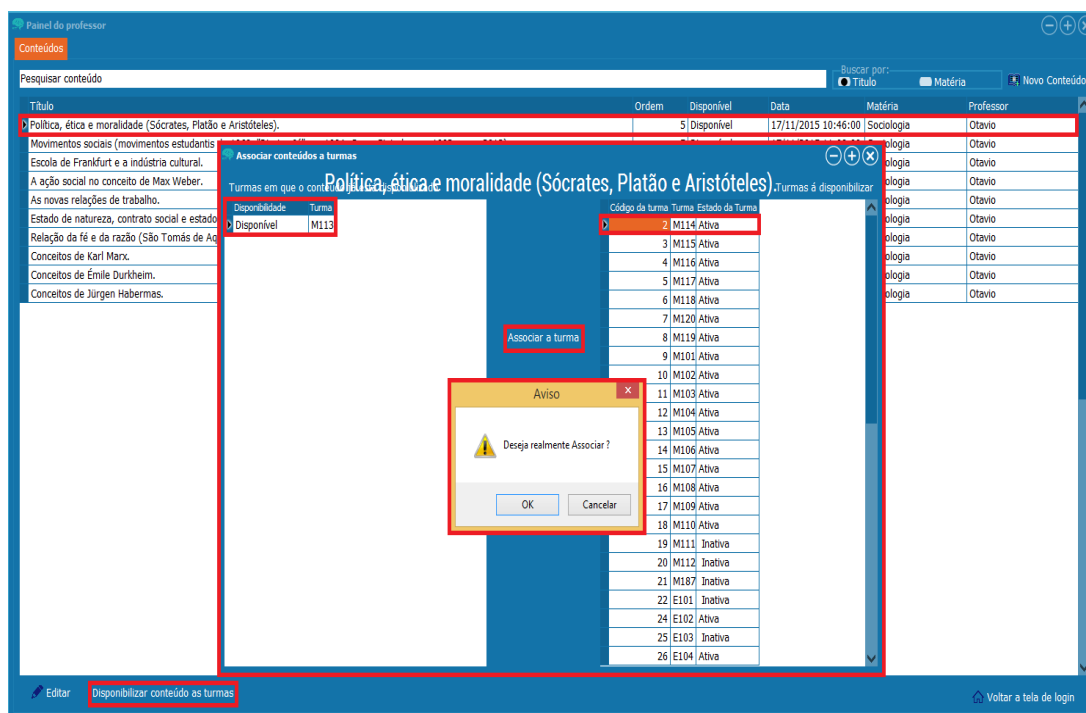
Painel do professor

Conteúdos

Pesquisar conteúdo

Buscar por:
Título
Matéria
Novo Conteúdo

| Título | Ordem | Disponível | Data | Matéria | Professor |
|---|---|---|---|---|---|
| Política, ética e moralidade (Sócrates, Platão e Aristóteles). | 5 | Disponível | 17/11/2015 10:46:00 | Sociologia | Otavio |
| Movimentos sociais (movimentos estudantis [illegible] | | | | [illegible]ologia | Otavio |
| Escola de Frankfurt e a indústria cultural. | | | | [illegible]ologia | Otavio |
| A ação social no conceito de Max Weber. | | | | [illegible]ologia | Otavio |
| As novas relações de trabalho. | | | | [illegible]ologia | Otavio |
| Estado de natureza, contrato social e estado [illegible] | | | | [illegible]ologia | Otavio |
| Relação da fé e da razão (São Tomás de Aq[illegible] | | | | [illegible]ologia | Otavio |
| Conceitos de Karl Marx. | | | | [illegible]ologia | Otavio |
| Conceitos de Émile Durkheim. | | | | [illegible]ologia | Otavio |
| Conceitos de Jürgen Habermas. | | | | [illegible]ologia | Otavio |

Associar conteúdos a turmas

Política, ética e moralidade (Sócrates, Platão e Aristóteles).

Turmas em que o conteúdo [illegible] Turmas á disponibilizar

| Disponibilidade | Turma |
|---|---|
| Disponível | M113 |

Associar a turma

| Código da turma | Turma | Estado da Turma |
|---|---|---|
| 2 | M114 | Ativa |
| 3 | M115 | Ativa |
| 4 | M116 | Ativa |
| 5 | M117 | Ativa |
| 6 | M118 | Ativa |
| 7 | M120 | Ativa |
| 8 | M119 | Ativa |
| 9 | M101 | Ativa |
| 10 | M102 | Ativa |
| 11 | M103 | Ativa |
| 12 | M104 | Ativa |
| 13 | M105 | Ativa |
| 14 | M106 | Ativa |
| 15 | M107 | Ativa |
| 16 | M108 | Ativa |
| 17 | M109 | Ativa |
| 18 | M110 | Ativa |
| 19 | M111 | Inativa |
| 20 | M112 | Inativa |
| 21 | M187 | Inativa |
| 22 | E101 | Inativa |
| 24 | E102 | Ativa |
| 25 | E103 | Inativa |
| 26 | E104 | Ativa |

Aviso
Deseja realmente Associar ?
OK
Cancelar

Editar
Disponibilizar conteúdo as turmas
Voltar a tela de login